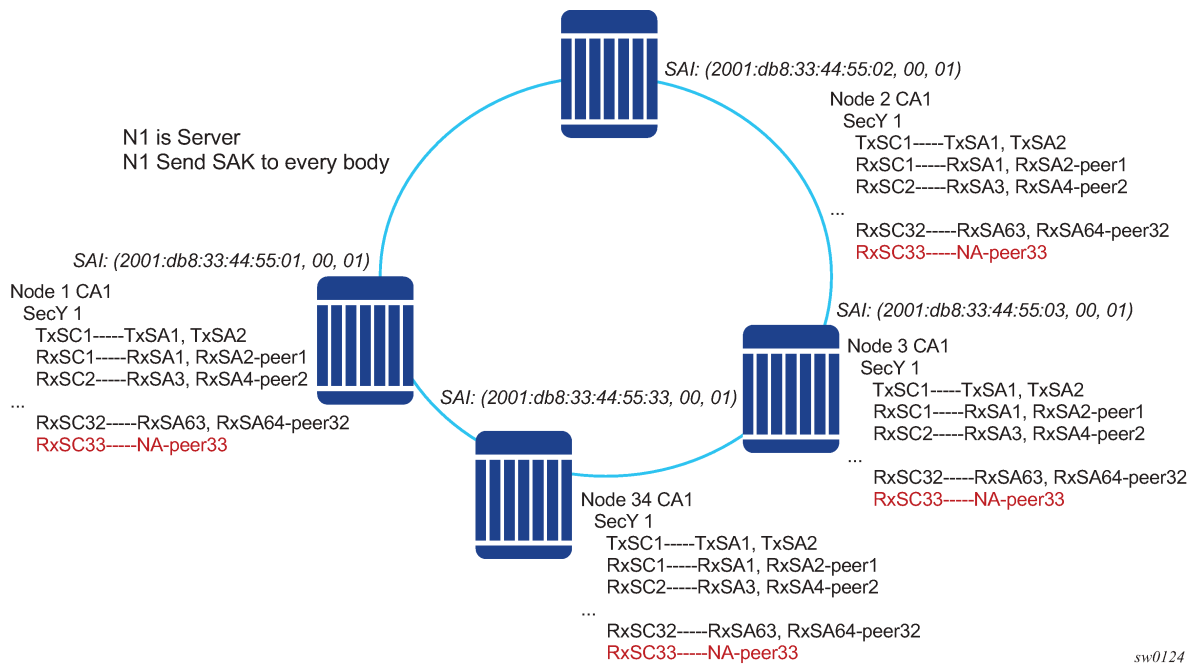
SAI: (2001:db8:33:44:55:02, 00, 01)

Node 2 CA1
SecY 1
TxSC1-----TxSA1, TxSA2
RxSC1-----RxSA1, RxSA2-peer1
RxSC2-----RxSA3, RxSA4-peer2
...
RxSC32-----RxSA63, RxSA64-peer32
RxSC33-----NA-peer33

N1 is Server
N1 Send SAK to every body

SAI: (2001:db8:33:44:55:01, 00, 01)

Node 1 CA1
SecY 1
TxSC1-----TxSA1, TxSA2
RxSC1-----RxSA1, RxSA2-peer1
RxSC2-----RxSA3, RxSA4-peer2
...
RxSC32-----RxSA63, RxSA64-peer32
RxSC33-----NA-peer33

SAI: (2001:db8:33:44:55:03, 00, 01)

Node 3 CA1
SecY 1
TxSC1-----TxSA1, TxSA2
RxSC1-----RxSA1, RxSA2-peer1
RxSC2-----RxSA3, RxSA4-peer2
...
RxSC32-----RxSA63, RxSA64-peer32
RxSC33-----NA-peer33

SAI: (2001:db8:33:44:55:33, 00, 01)

Node 34 CA1
SecY 1
TxSC1-----TxSA1, TxSA2
RxSC1-----RxSA1, RxSA2-peer1
RxSC2-----RxSA3, RxSA4-peer2
...
RxSC32-----RxSA63, RxSA64-peer32
RxSC33-----NA-peer33

sw0124